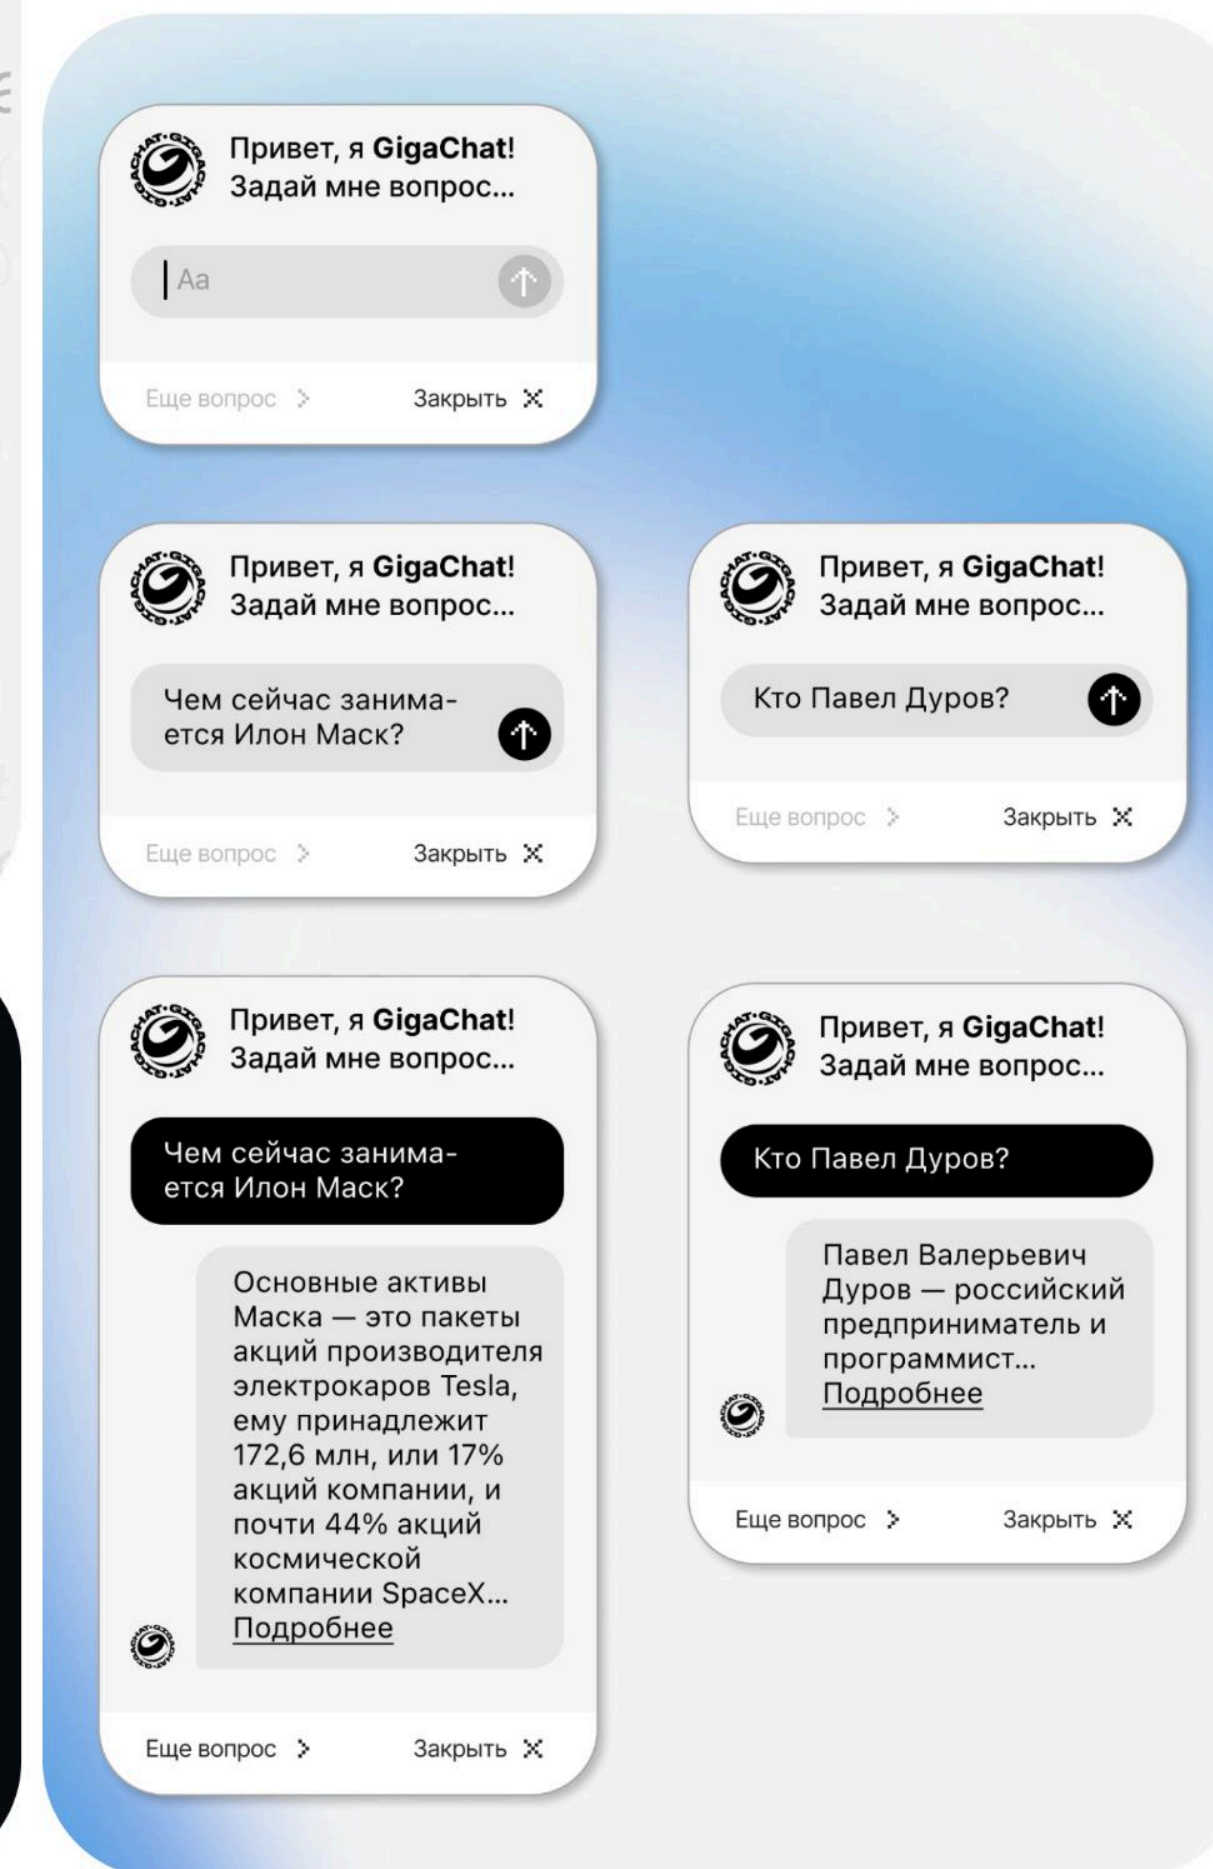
Привет, я GigaChat! Задай мне вопрос...

Aa

Еще вопрос >    Закрыть ✕

Привет, я GigaChat! Задай мне вопрос...

Чем сейчас занимается Илон Маск?

Еще вопрос >    Закрыть ✕

Привет, я GigaChat! Задай мне вопрос...

Кто Павел Дуров?

Еще вопрос >    Закрыть ✕

Привет, я GigaChat! Задай мне вопрос...

Чем сейчас занимается Илон Маск?

Основные активы Маска — это пакеты акций производителя электрокаров Tesla, ему принадлежит 172,6 млн, или 17% акций компании, и почти 44% акций космической компании SpaceX... Подробнее

Еще вопрос >    Закрыть ✕

Привет, я GigaChat! Задай мне вопрос...

Кто Павел Дуров?

Павел Валерьевич Дуров — российский предприниматель и программист... Подробнее

Еще вопрос >    Закрыть ✕